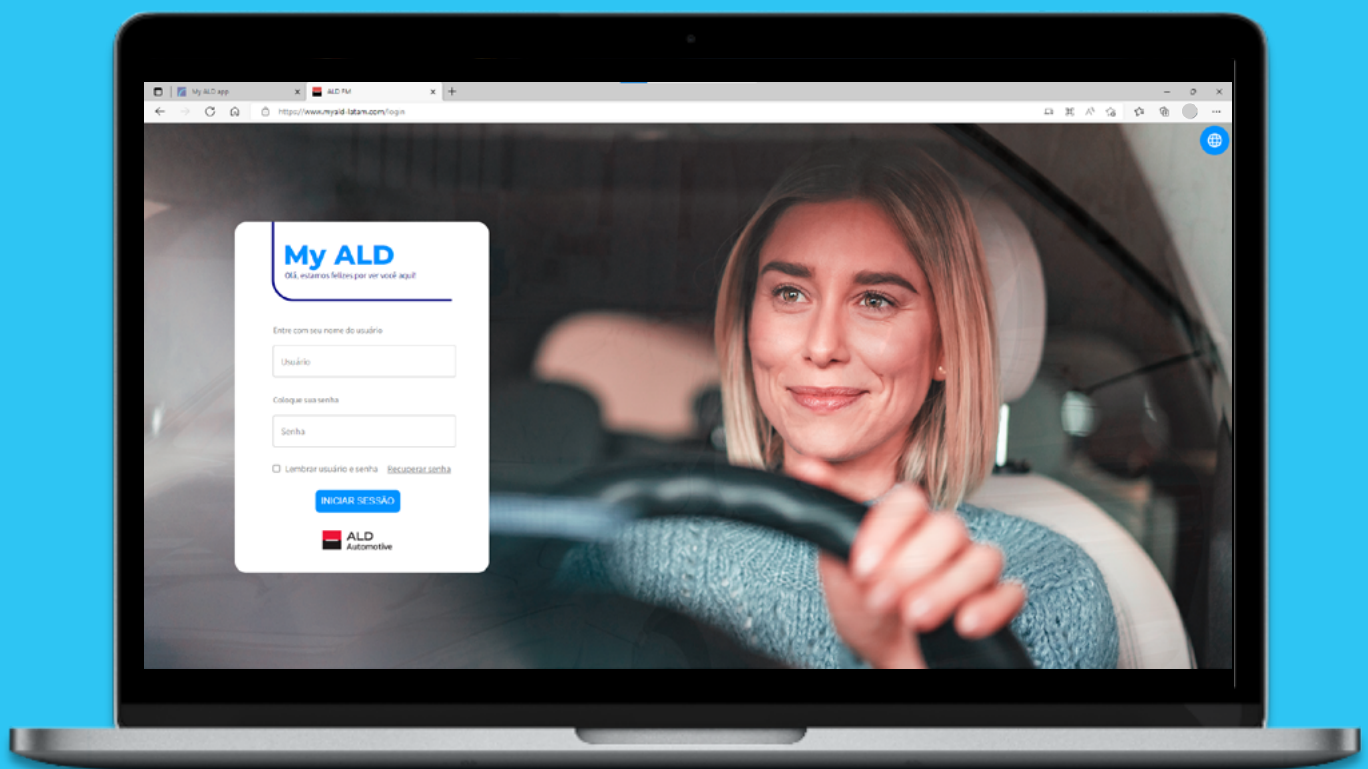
My ALD app
ALD FM
https://www.myald-latam.com/login

My ALD
Olá, estamos felizes por ver você aqui!

Entre com seu nome do usuário
Usuário

Coloque sua senha
Senha

Lembrar usuário e senha Recuperar senha

INICIAR SESSÃO

ALD Automotive